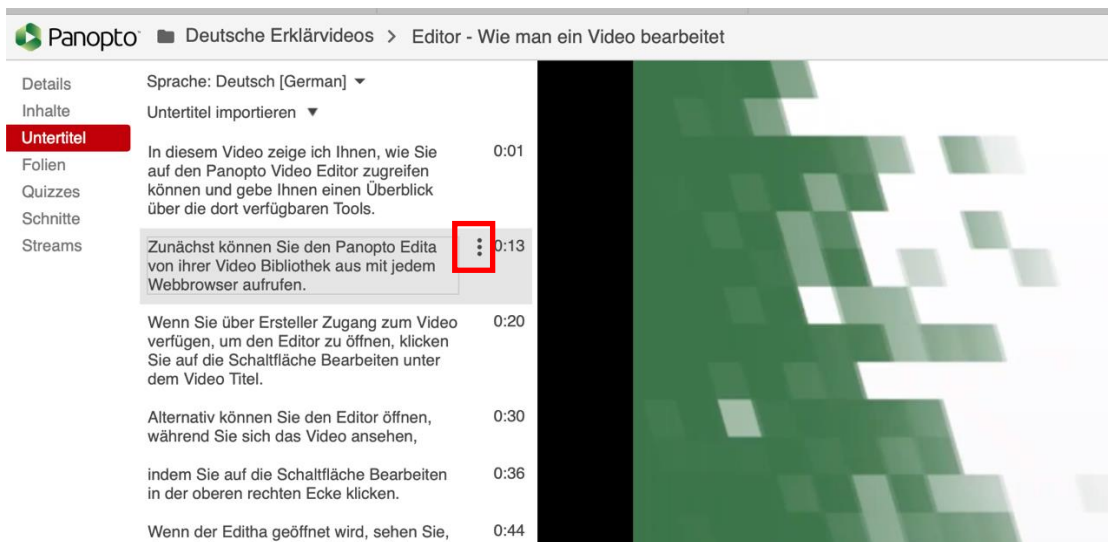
Panopto Deutsche Erklärvideos > Editor - Wie man ein Video bearbeitet

Details
Inhalte
Untertitel
Folien
Quizzes
Schnitte
Streams

Sprache: Deutsch [German] ▾

Untertitel importieren ▾

In diesem Video zeige ich Ihnen, wie Sie auf den Panopto Video Editor zugreifen können und gebe Ihnen einen Überblick über die dort verfügbaren Tools. 0:01

Zunächst können Sie den Panopto Edita von ihrer Video Bibliothek aus mit jedem Webbrowser aufrufen. 0:13

Wenn Sie über Ersteller Zugang zum Video verfügen, um den Editor zu öffnen, klicken Sie auf die Schaltfläche Bearbeiten unter dem Video Titel. 0:20

Alternativ können Sie den Editor öffnen, während Sie sich das Video ansehen, 0:30

indem Sie auf die Schaltfläche Bearbeiten in der oberen rechten Ecke klicken. 0:36

Wenn der Editha geöffnet wird, sehen Sie, 0:44